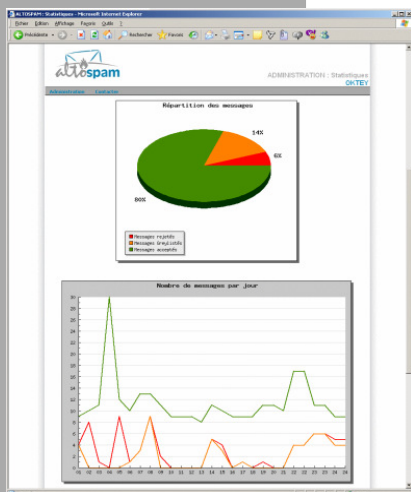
ALTOSPAM : Statistiques - Microsoft Internet Explorer

Fichier Edition Affichage Favoris Outils ?

Précédente Rechercher Favoris

altospam

ADMINISTRATION : Statistiques
OKTEY

Administration Contacter

Répartition des messages

14%

6%

80%

Messages rejetés
Messages Greylistés
Messages acceptés

Nombre de messages par jour

30
28
26
24
22
20
18
16
14
12
10
8
6
4
2
0

01 02 03 04 05 06 07 08 09 10 11 12 13 14 15 16 17 18 19 20 21 22 23 24 25